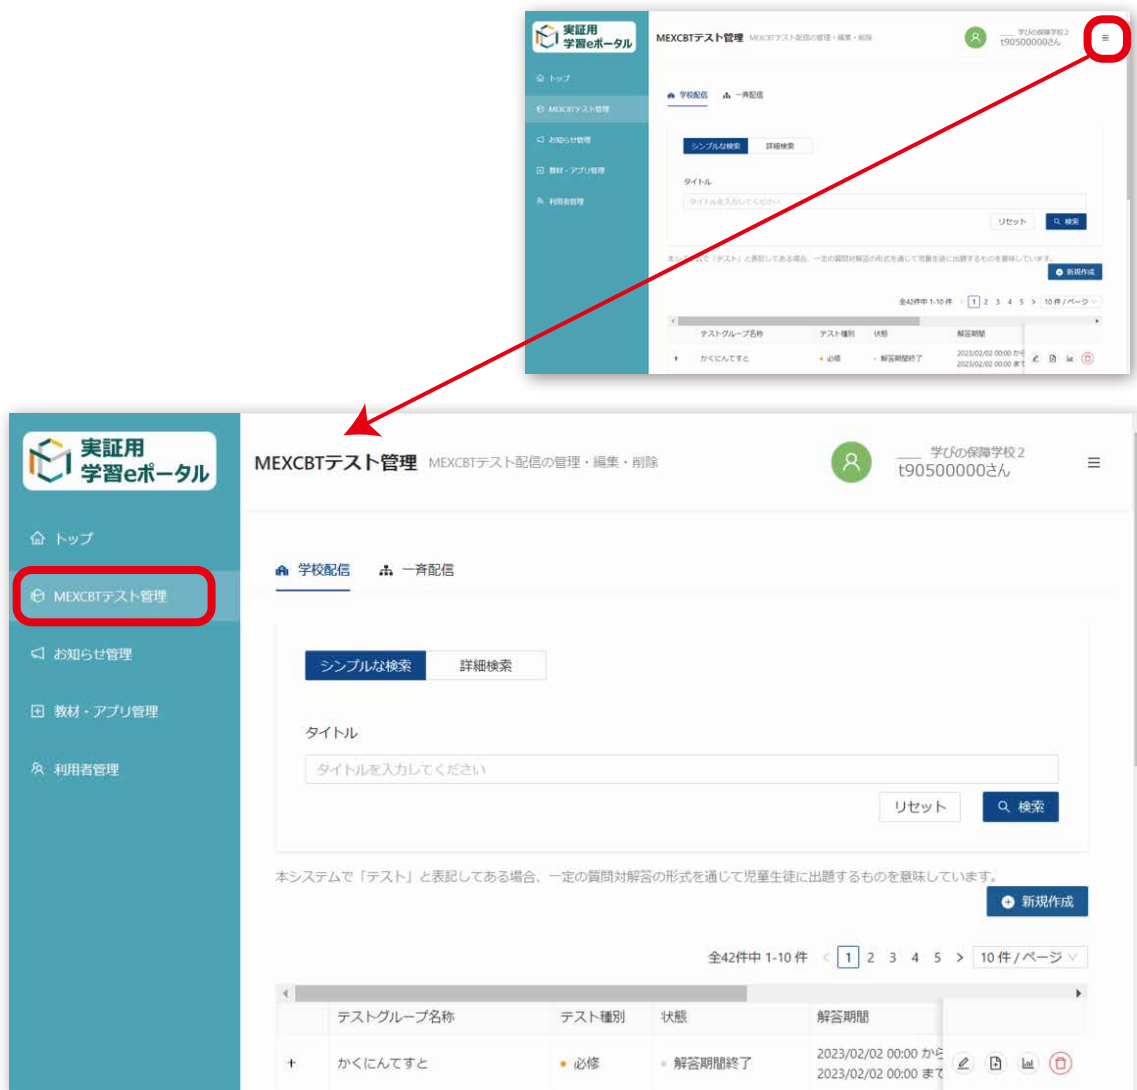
実証用
学習eポータル

MEXCBTテスト管理 MEXCBTテスト配信の管理・編集・削除

学びの保障学校２
t90500000さん

≡

トップ
MEXCBTテスト管理
お知らせ管理
教材・アプリ管理
利用者管理

学校配信 一斉配信

シンプルな検索 詳細検索

タイトル

タイトルを入力してください

リセット 検索

本システムで「テスト」と表記してある場合、一定の質問対解答の形式を通じて児童生徒に出題するものを意味しています。

新規作成

全42件中 1-10 件 < 1 2 3 4 5 > 10 件 / ページ

| | テストグループ名称 | テスト種別 | 状態 | 解答期間 |
|---|---|---|---|---|
| + | かくにんてすと | 必修 | 解答期間終了 | 2023/02/02 00:00 から 2023/02/02 00:00 まで |

実証用
学習eポータル

MEXCBTテスト管理 MEXCBTテスト配信の管理・編集・削除

学びの保障学校２
t90500000さん

≡

トップ
MEXCBTテスト管理
お知らせ管理
教材・アプリ管理
利用者管理

学校配信 一斉配信

シンプルな検索 詳細検索

タイトル

タイトルを入力してください

リセット 検索

本システムで「テスト」と表記してある場合、一定の質問対解答の形式を通じて児童生徒に出題するものを意味しています。

新規作成

全42件中 1-10 件 < 1 2 3 4 5 > 10 件 / ページ

| | テストグループ名称 | テスト種別 | 状態 | 解答期間 |
|---|---|---|---|---|
| + | かくにんてすと | 必修 | 解答期間終了 | 2023/02/02 00:00 から 2023/02/02 00:00 まで |